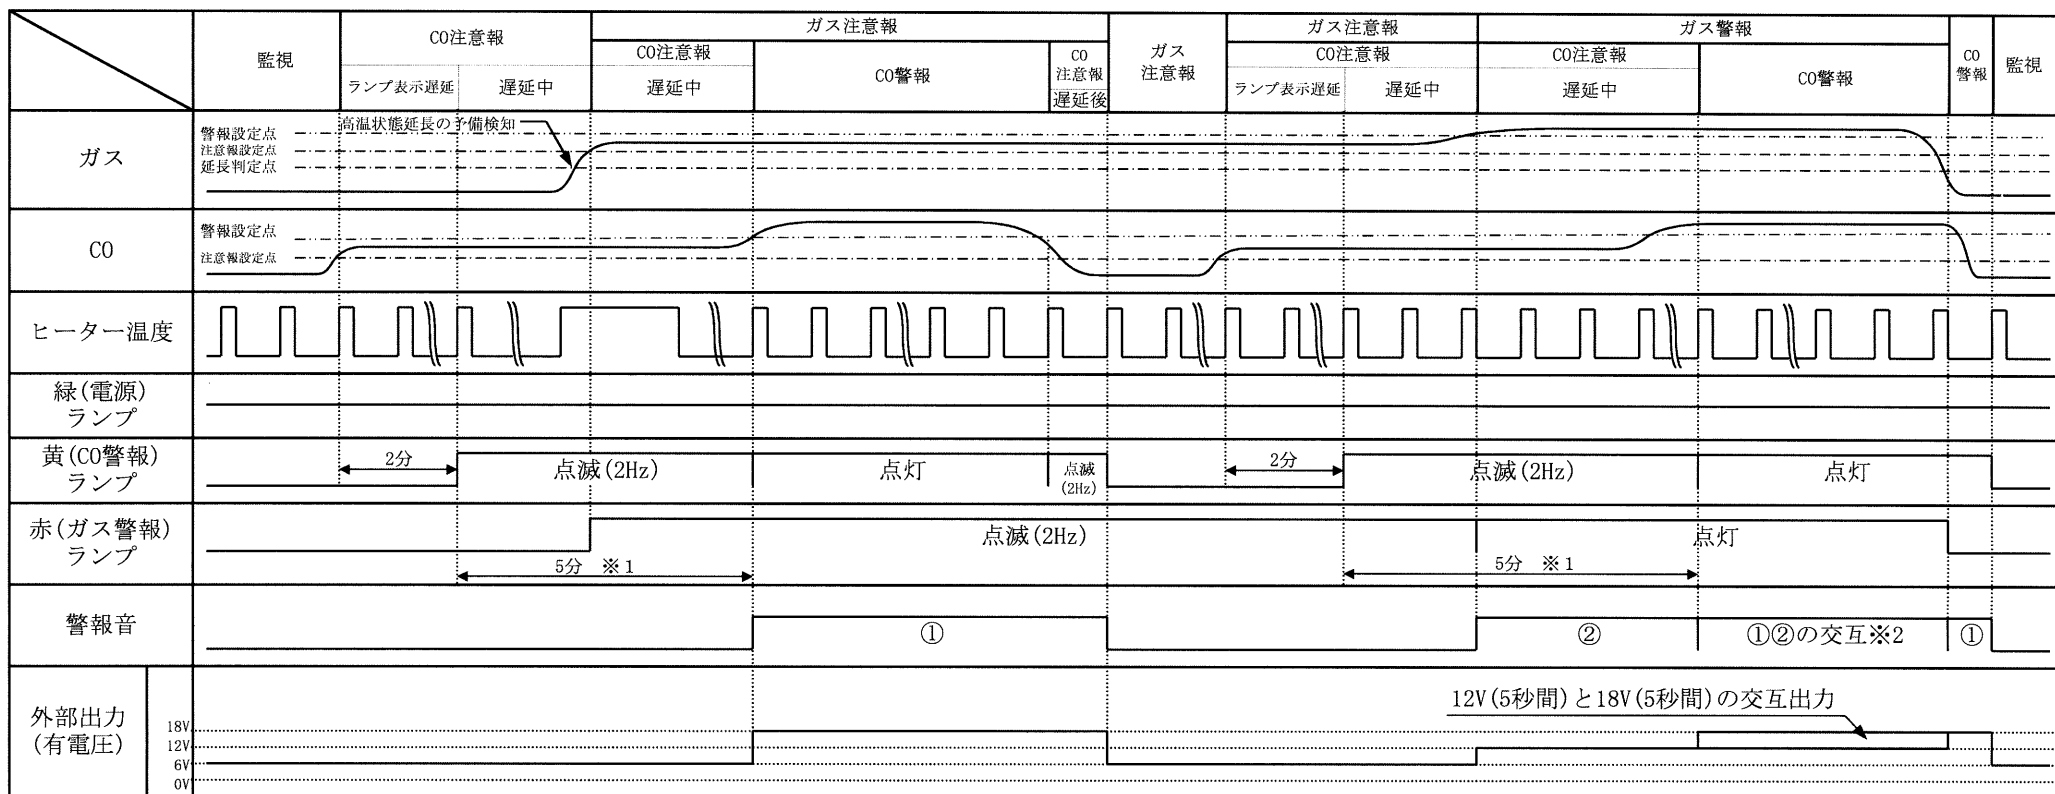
| | 監視 | CO注意報 | | ガス注意報 | | | ガス注意報 | ガス注意報 | | ガス警報 | | CO警報 | 監視 |
|---|---|---|---|---|---|---|---|---|---|---|---|---|---|
| | | ランプ表示遅延 | 遅延中 | CO注意報 遅延中 | CO警報 | CO注意報 遅延後 | | CO注意報 ランプ表示遅延 | 遅延中 | CO注意報 遅延中 | CO警報 | | |

ガス

警報設定点
注意報設定点
延長判定点
高温状態延長の予備検知

CO

警報設定点
注意報設定点

ヒーター温度

緑(電源)ランプ

黄(CO警報)ランプ

2分
点滅(2Hz)
点灯
点滅(2Hz)
2分
点滅(2Hz)
点灯

赤(ガス警報)ランプ

点滅(2Hz)
5分 ※1
点灯
5分 ※1

警報音

①
②
①②の交互※2
①

外部出力(有電圧)

18V
12V
6V
0V

12V(5秒間)と18V(5秒間)の交互出力